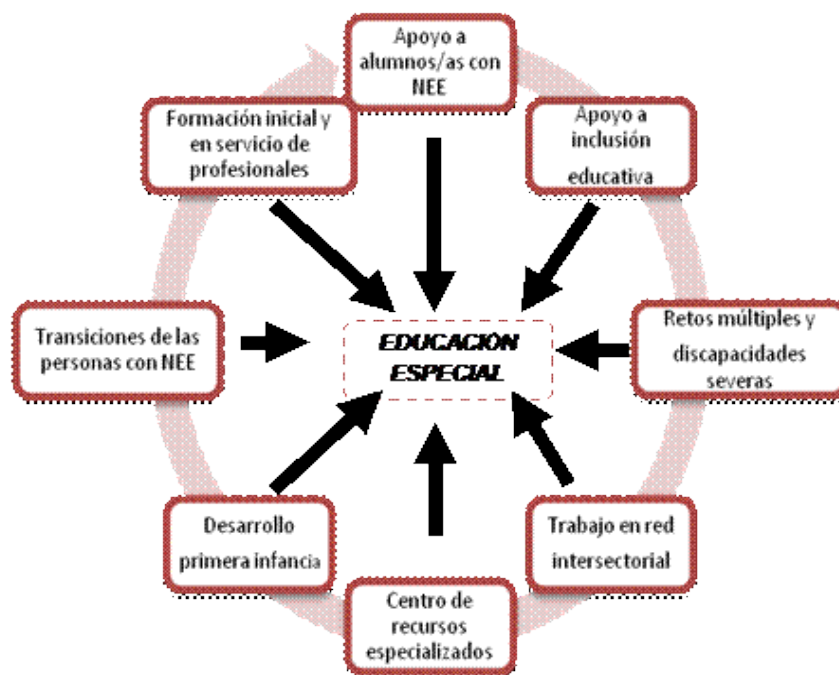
Apoyo a alumnos/as con NEE

Formación inicial y en servicio de profesionales

Apoyo a inclusión educativa

Transiciones de las personas con NEE

EDUCACIÓN ESPECIAL

Retos múltiples y discapacidades severas

Desarrollo primera infancia

Trabajo en red intersectorial

Centro de recursos especializados